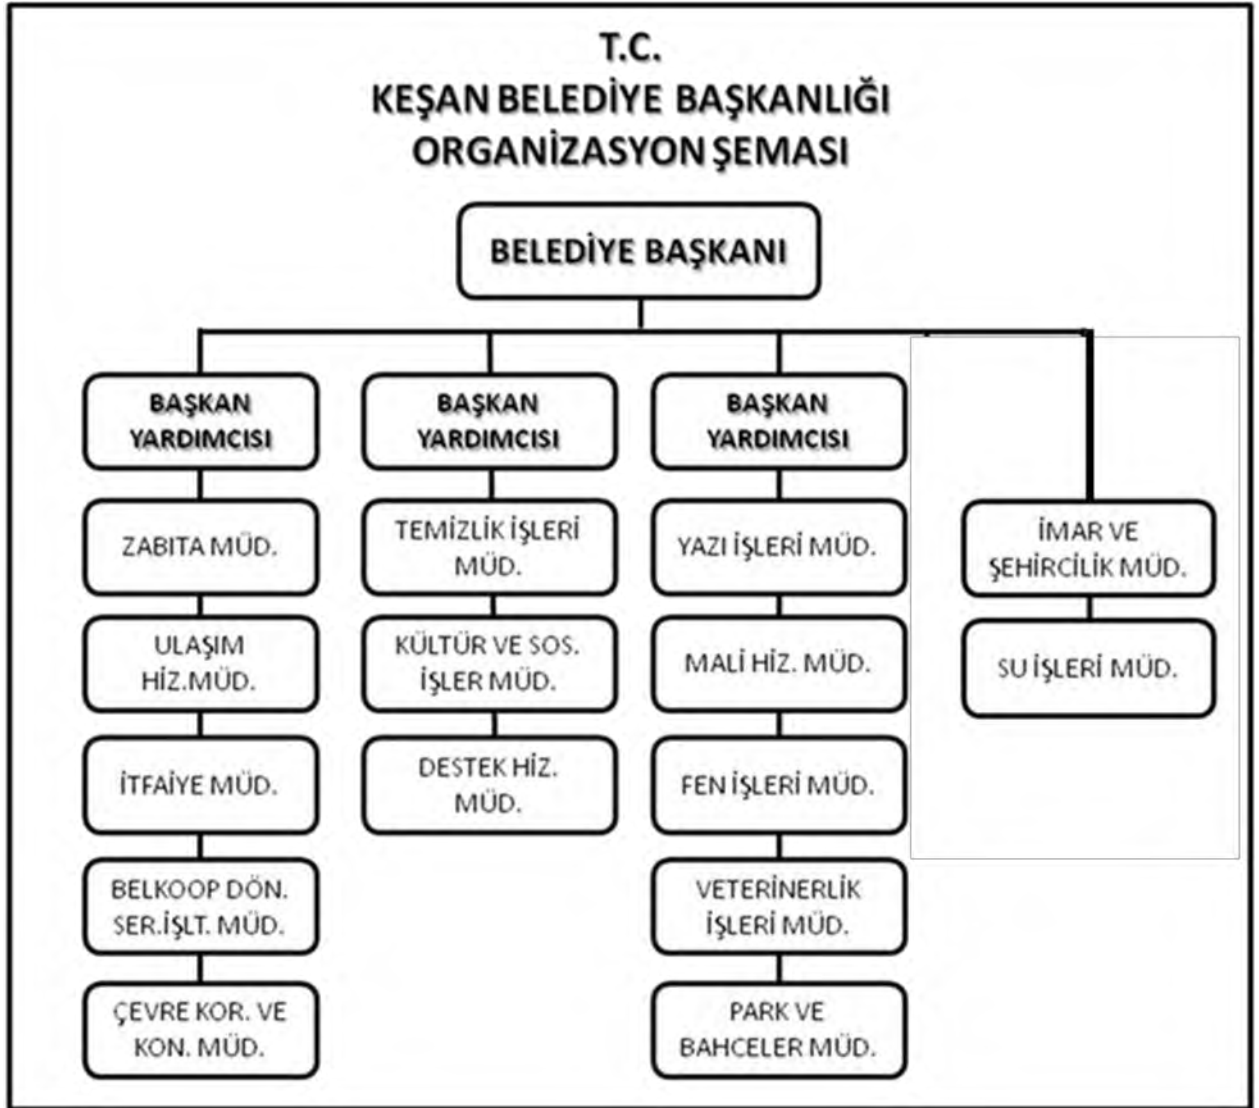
T.C.
KEŞAN BELEDİYE BAŞKANLIĞI
ORGANİZASYON ŞEMASI

BELEDİYE BAŞKANI

BAŞKAN YARDIMCISI

ZABITA MÜD.

ULAŞIM HİZ.MÜD.

İTFAİYE MÜD.

BELKOOP DÖN. SER.İŞLT. MÜD.

ÇEVRE KOR. VE KON. MÜD.

BAŞKAN YARDIMCISI

TEMİZLİK İŞLERİ MÜD.

KÜLTÜR VE SOS. İŞLER MÜD.

DESTEK HİZ. MÜD.

BAŞKAN YARDIMCISI

YAZI İŞLERİ MÜD.

MALİ HİZ. MÜD.

FEN İŞLERİ MÜD.

VETERİNERLİK İŞLERİ MÜD.

PARK VE BAHCELER MÜD.

İMAR VE ŞEHİRCİLİK MÜD.

SU İŞLERİ MÜD.